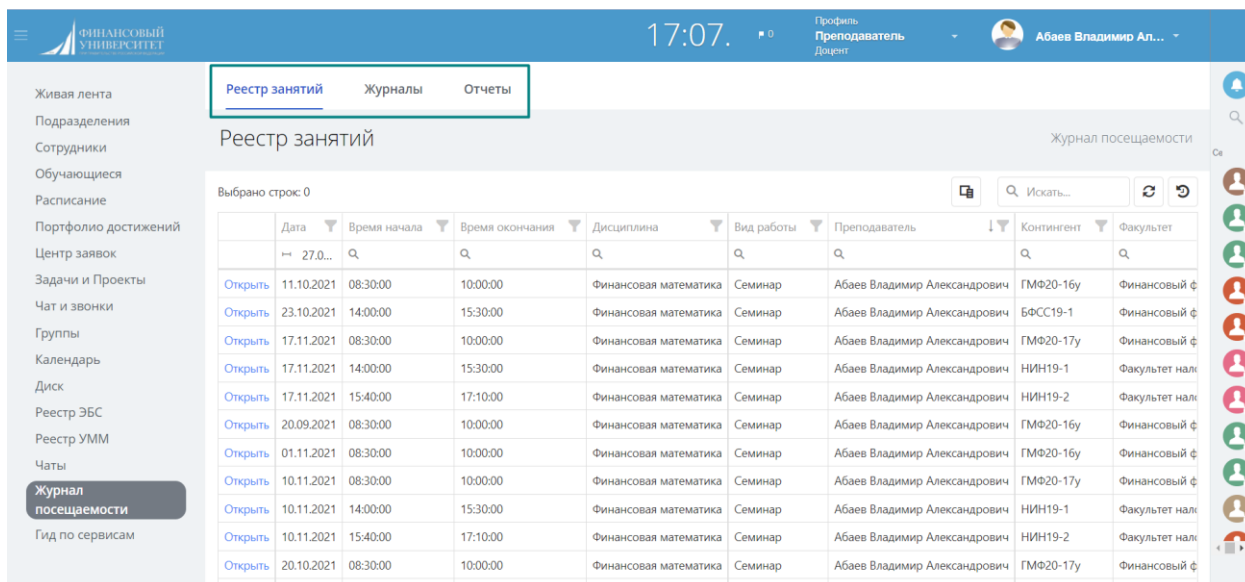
ФИНАНСОВЫЙ УНИВЕРСИТЕТ

17:07.

0

Профиль
Преподаватель
Доцент

Абаев Владимир Ал...

Живая лента
Подразделения
Сотрудники
Обучающиеся
Расписание
Портфолио достижений
Центр заявок
Задачи и Проекты
Чат и звонки
Группы
Календарь
Диск
Реестр ЭБС
Реестр УММ
Чаты
Журнал посещаемости
Гид по сервисам

Реестр занятий | Журналы | Отчеты

Реестр занятий

Журнал посещаемости

Выбрано строк: 0

Искать...

| | Дата | Время начала | Время окончания | Дисциплина | Вид работы | Преподаватель | Контингент | Факультет |
|---|---|---|---|---|---|---|---|---|
| | ↦ 27.0... | | | | | | | |
| Открыть | 11.10.2021 | 08:30:00 | 10:00:00 | Финансовая математика | Семинар | Абаев Владимир Александрович | ГМФ20-16у | Финансовый ф |
| Открыть | 23.10.2021 | 14:00:00 | 15:30:00 | Финансовая математика | Семинар | Абаев Владимир Александрович | БФСС19-1 | Финансовый ф |
| Открыть | 17.11.2021 | 08:30:00 | 10:00:00 | Финансовая математика | Семинар | Абаев Владимир Александрович | ГМФ20-17у | Финансовый ф |
| Открыть | 17.11.2021 | 14:00:00 | 15:30:00 | Финансовая математика | Семинар | Абаев Владимир Александрович | НИН19-1 | Факультет нал |
| Открыть | 17.11.2021 | 15:40:00 | 17:10:00 | Финансовая математика | Семинар | Абаев Владимир Александрович | НИН19-2 | Факультет нал |
| Открыть | 20.09.2021 | 08:30:00 | 10:00:00 | Финансовая математика | Семинар | Абаев Владимир Александрович | ГМФ20-16у | Финансовый ф |
| Открыть | 01.11.2021 | 08:30:00 | 10:00:00 | Финансовая математика | Семинар | Абаев Владимир Александрович | ГМФ20-16у | Финансовый ф |
| Открыть | 10.11.2021 | 08:30:00 | 10:00:00 | Финансовая математика | Семинар | Абаев Владимир Александрович | ГМФ20-17у | Финансовый ф |
| Открыть | 10.11.2021 | 14:00:00 | 15:30:00 | Финансовая математика | Семинар | Абаев Владимир Александрович | НИН19-1 | Факультет нал |
| Открыть | 10.11.2021 | 15:40:00 | 17:10:00 | Финансовая математика | Семинар | Абаев Владимир Александрович | НИН19-2 | Факультет нал |
| Открыть | 20.10.2021 | 08:30:00 | 10:00:00 | Финансовая математика | Семинар | Абаев Владимир Александрович | ГМФ20-17у | Финансовый ф |

Се